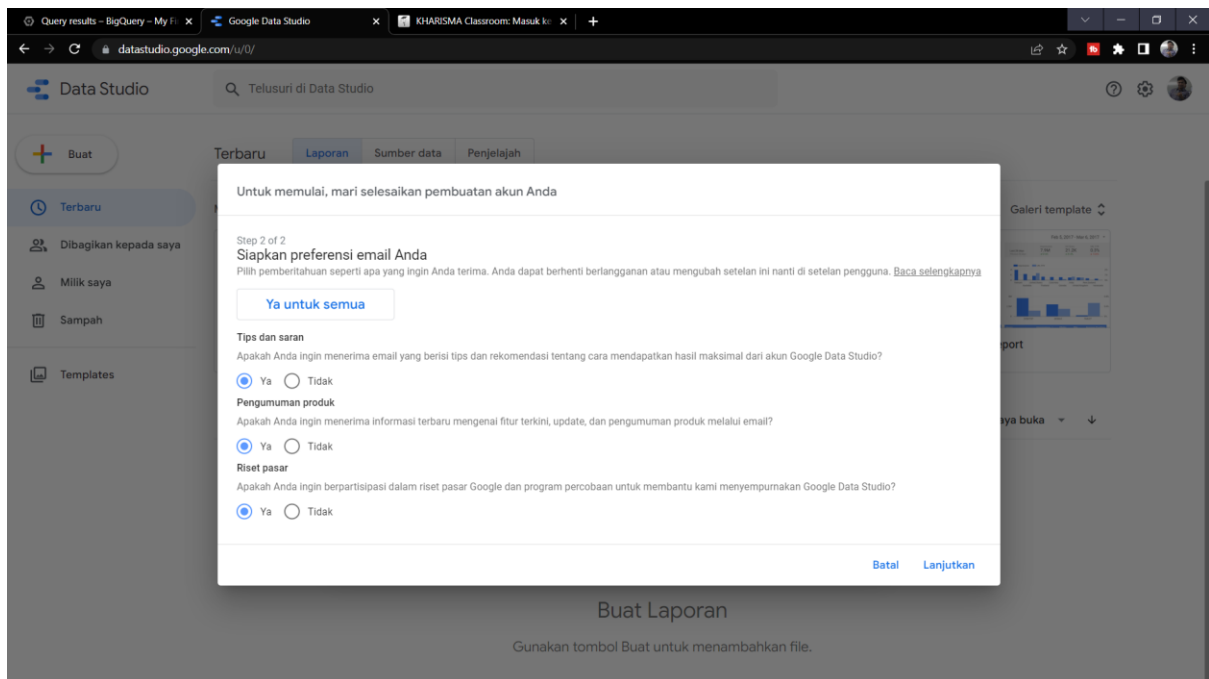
Query results – BigQuery – My Fi ×
Google Data Studio ×
KHARISMA Classroom: Masuk ke ×
+

datastudio.google.com/u/0/

Data Studio
Telusuri di Data Studio

Buat
Terbaru
Dibagikan kepada saya
Milik saya
Sampah
Templates

Terbaru
Laporan
Sumber data
Penjelajah

Galeri template
port
aya buka

Untuk memulai, mari selesaikan pembuatan akun Anda

Step 2 of 2
Siapkan preferensi email Anda
Pilih pemberitahuan seperti apa yang ingin Anda terima. Anda dapat berhenti berlangganan atau mengubah setelan ini nanti di setelan pengguna. Baca selengkapnya

Ya untuk semua

Tips dan saran
Apakah Anda ingin menerima email yang berisi tips dan rekomendasi tentang cara mendapatkan hasil maksimal dari akun Google Data Studio?
Ya
Tidak

Pengumuman produk
Apakah Anda ingin menerima informasi terbaru mengenai fitur terkini, update, dan pengumuman produk melalui email?
Ya
Tidak

Riset pasar
Apakah Anda ingin berpartisipasi dalam riset pasar Google dan program percobaan untuk membantu kami menyempurnakan Google Data Studio?
Ya
Tidak

Batal
Lanjutkan

Buat Laporan
Gunakan tombol Buat untuk menambahkan file.